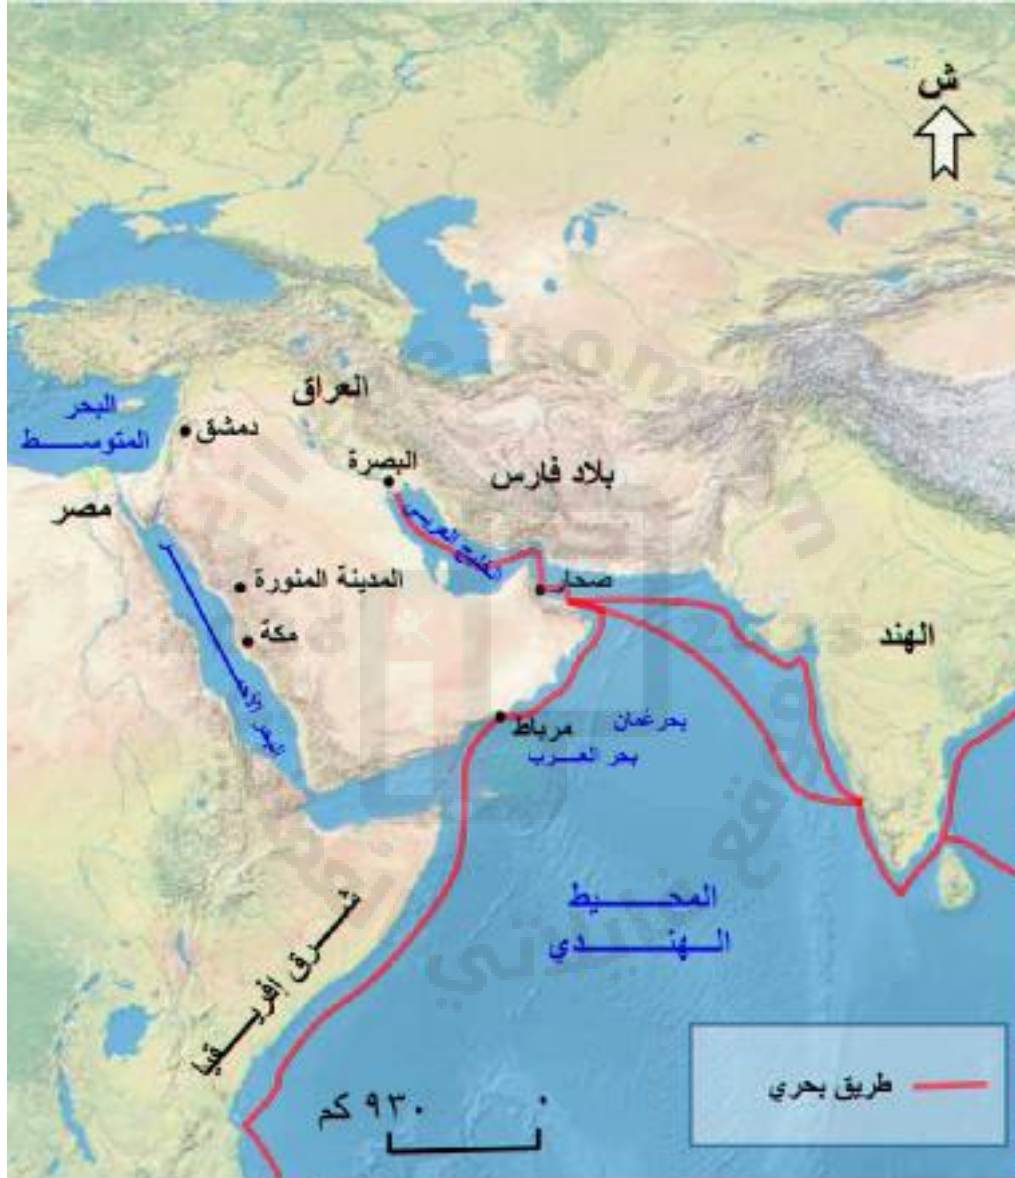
ش

العراق

البحر المتوســـط

دمشق

البصرة

بلاد فارس

مصر

الخليج العربي

صحار

المدينة المنورة

مكة

الهند

البحر الأحمر

مرباط

بحر عمان

بحر العـــرب

المحـــيط الهـــندي

شـــرق أفريـــقيا

٩٣٠ كم

طريق بحري